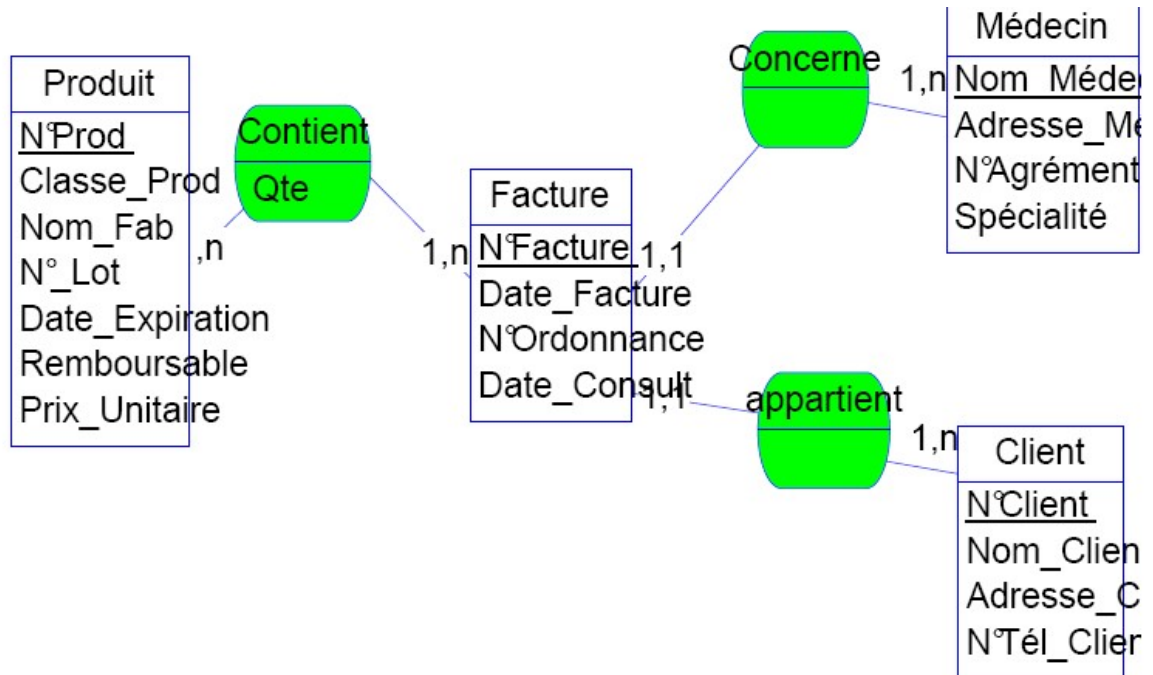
Produit
N°Prod
Classe_Prod
Nom_Fab
N°_Lot
Date_Expiration
Remboursable
Prix_Unitaire

,n

Contient
Qte

1,n

Facture
N°Facture
Date_Facture
N°Ordonnance
Date_Consult

1,1

Concerne

1,n

Médecin
Nom_Médec
Adresse_Me
N°Agrément
Spécialité

1,1

appartient

1,n

Client
N°Client
Nom_Clien
Adresse_C
N°Tél_Clier